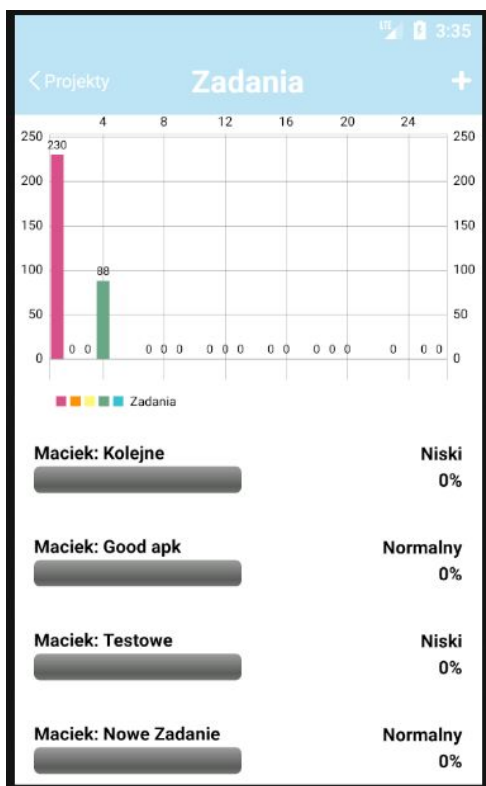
LTE 3:35

< Projekty Zadania +

4 8 12 16 20 24

250 250
200 200
150 150
100 100
50 50
0 0

230
88
0 0 0 0 0 0 0 0 0 0 0 0 0 0 0 0

Zadania

Maciek: Kolejne
Niski
0%

Maciek: Good apk
Normalny
0%

Maciek: Testowe
Niski
0%

Maciek: Nowe Zadanie
Normalny
0%